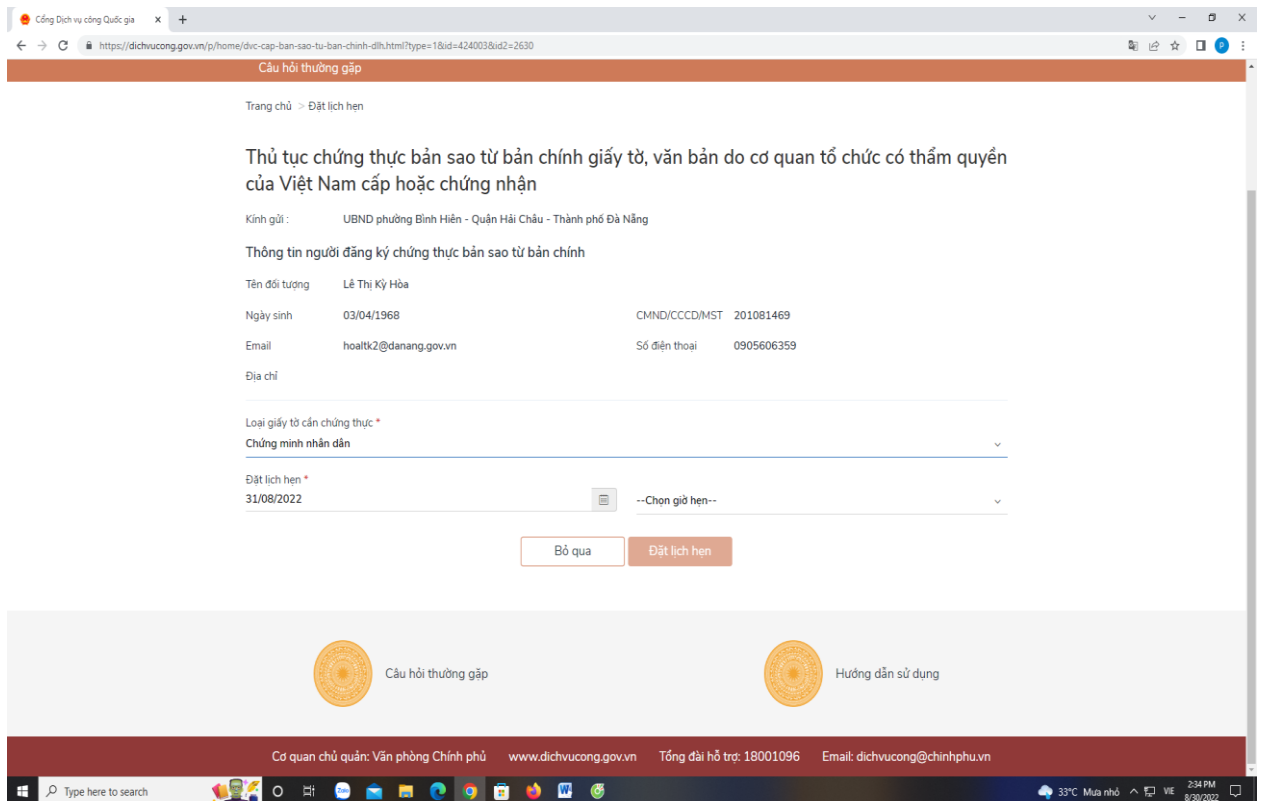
Cổng Dịch vụ công Quốc gia ×

https://dichvucong.gov.vn/p/home/dvc-cap-ban-sao-tu-ban-chinh-dlh.html?type=1&id=424003&id2=2630

Câu hỏi thường gặp

Trang chủ > Đặt lịch hẹn

Thủ tục chứng thực bản sao từ bản chính giấy tờ, văn bản do cơ quan tổ chức có thẩm quyền của Việt Nam cấp hoặc chứng nhận

Kính gửi : UBND phường Bình Hiên - Quận Hải Châu - Thành phố Đà Nẵng

Thông tin người đăng ký chứng thực bản sao từ bản chính

Tên đối tượng Lê Thị Kỳ Hòa

Ngày sinh 03/04/1968

CMND/CCCD/MST 201081469

Email hoaltk2@danang.gov.vn

Số điện thoại 0905606359

Địa chỉ

Loại giấy tờ cần chứng thực *
Chứng minh nhân dân

Đặt lịch hẹn *
31/08/2022

--Chọn giờ hẹn--

Bỏ qua

Đặt lịch hẹn

Câu hỏi thường gặp

Hướng dẫn sử dụng

Cơ quan chủ quản: Văn phòng Chính phủ www.dichvucong.gov.vn Tổng đài hỗ trợ: 18001096 Email: dichvucong@chinhphu.vn

Type here to search

33°C Mưa nhỏ VIE 2:34 PM 8/30/2022